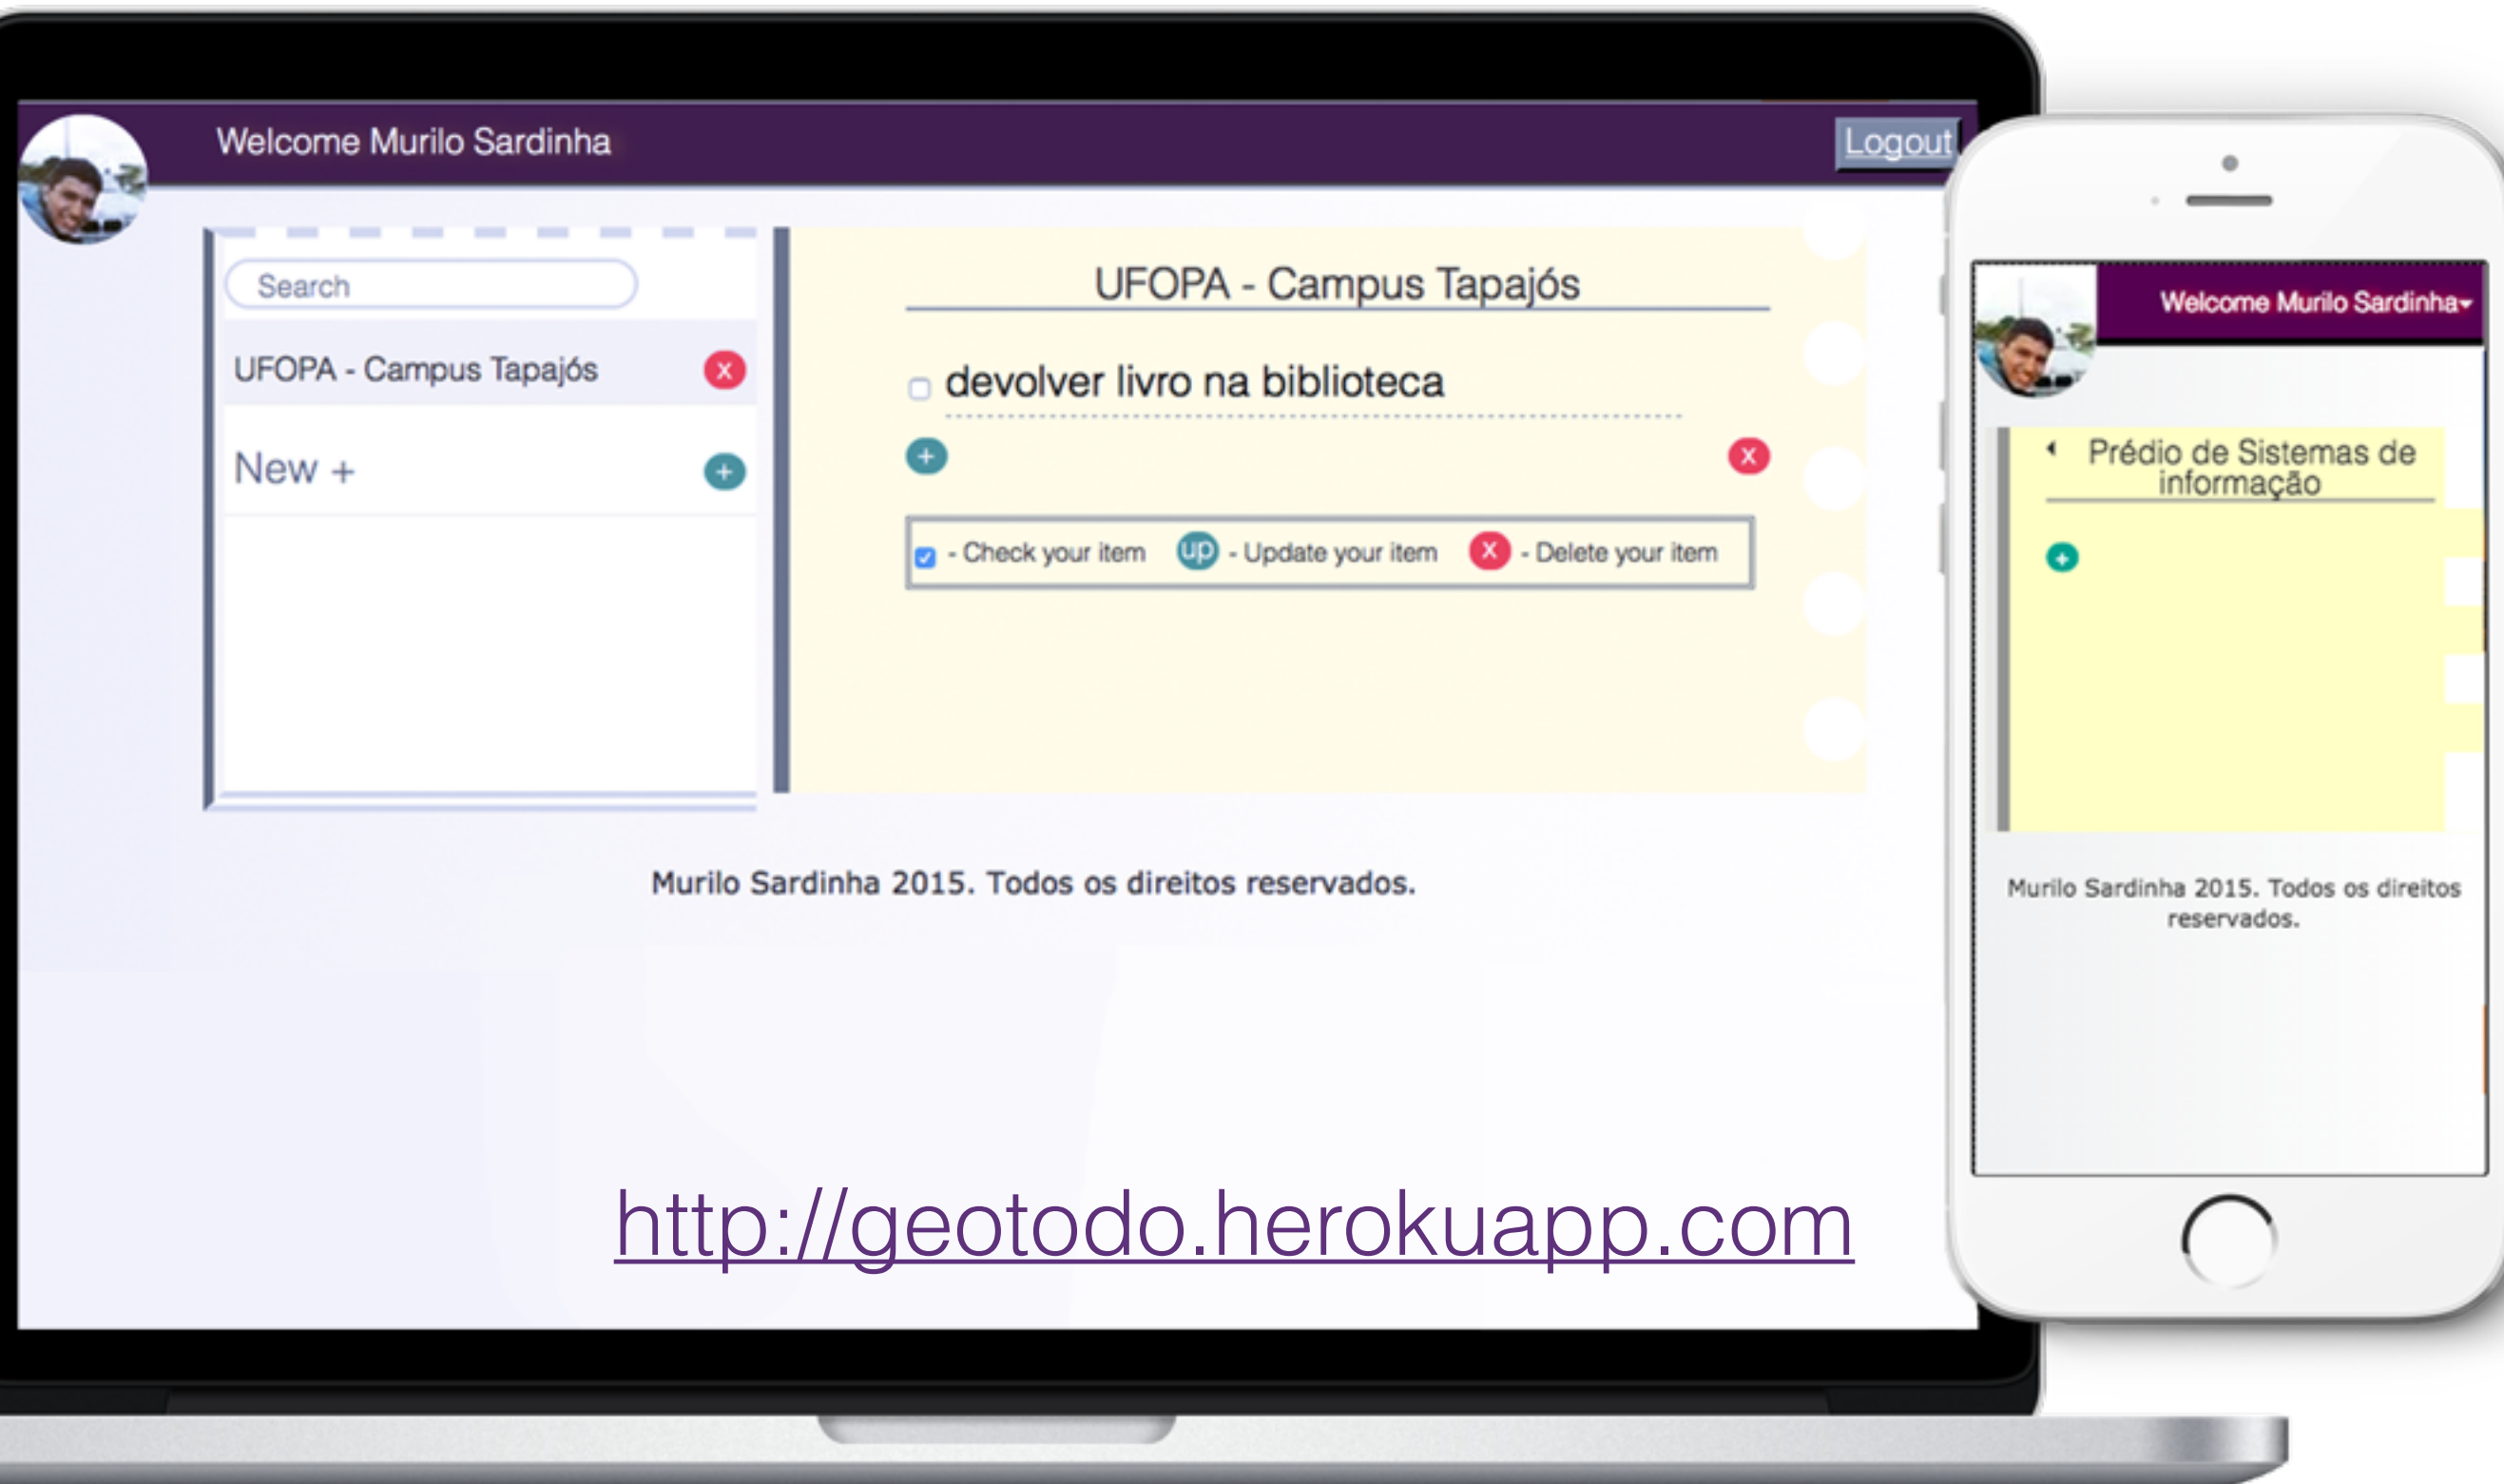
Welcome Murilo Sardinha

Logout

Search

UFOPA - Campus Tapajós

x

New +

+

UFOPA - Campus Tapajós

devolver livro na biblioteca

+

x

- Check your item up - Update your item x - Delete your item

Murilo Sardinha 2015. Todos os direitos reservados.

Welcome Murilo Sardinha

Prédio de Sistemas de informação

+

Murilo Sardinha 2015. Todos os direitos reservados.

http://geotodo.herokuapp.com